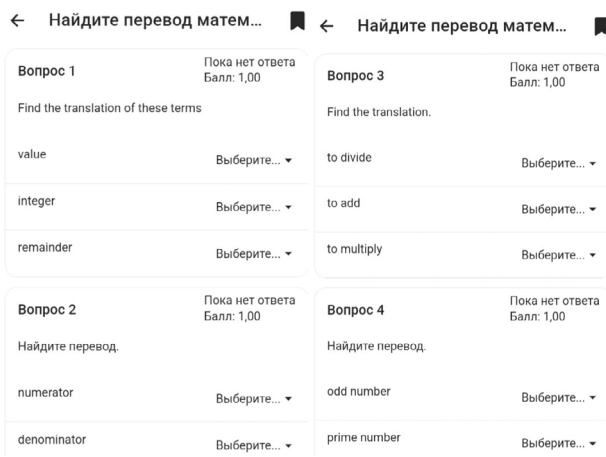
← Найдите перевод матем...

Вопрос 1
Пока нет ответа
Балл: 1,00

Find the translation of these terms

value Выберите... ▾

integer Выберите... ▾

remainder Выберите... ▾

Вопрос 2
Пока нет ответа
Балл: 1,00

Найдите перевод.

numerator Выберите... ▾

denominator Выберите... ▾

← Найдите перевод матем...

Вопрос 3
Пока нет ответа
Балл: 1,00

Find the translation.

to divide Выберите... ▾

to add Выберите... ▾

to multiply Выберите... ▾

Вопрос 4
Пока нет ответа
Балл: 1,00

Найдите перевод.

odd number Выберите... ▾

prime number Выберите... ▾